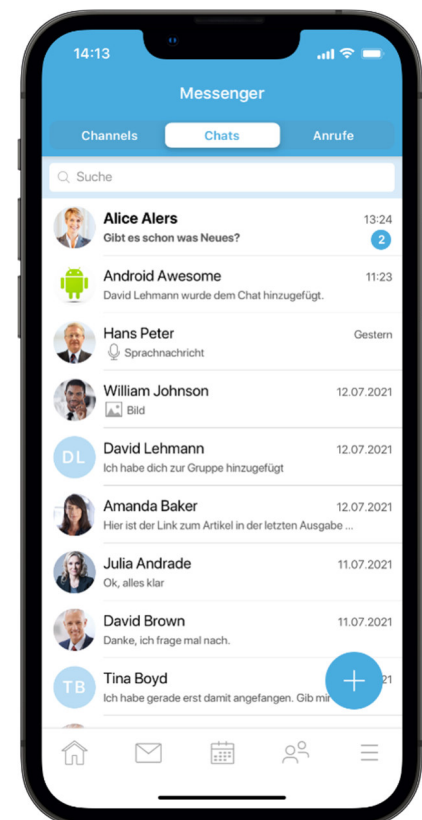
14:13

Messenger

Channels Chats Anrufe

Suche

Alice Alers 13:24
Gibt es schon was Neues? 2

Android Awesome 11:23
David Lehmann wurde dem Chat hinzugefügt.

Hans Peter Gestern
Sprachnachricht

William Johnson 12.07.2021
Bild

DL David Lehmann 12.07.2021
Ich habe dich zur Gruppe hinzugefügt

Amanda Baker 12.07.2021
Hier ist der Link zum Artikel in der letzten Ausgabe ...

Julia Andrade 11.07.2021
Ok, alles klar

David Brown 11.07.2021
Danke, ich frage mal nach.

TB Tina Boyd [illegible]21
Ich habe gerade erst damit angefangen. Gib mir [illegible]